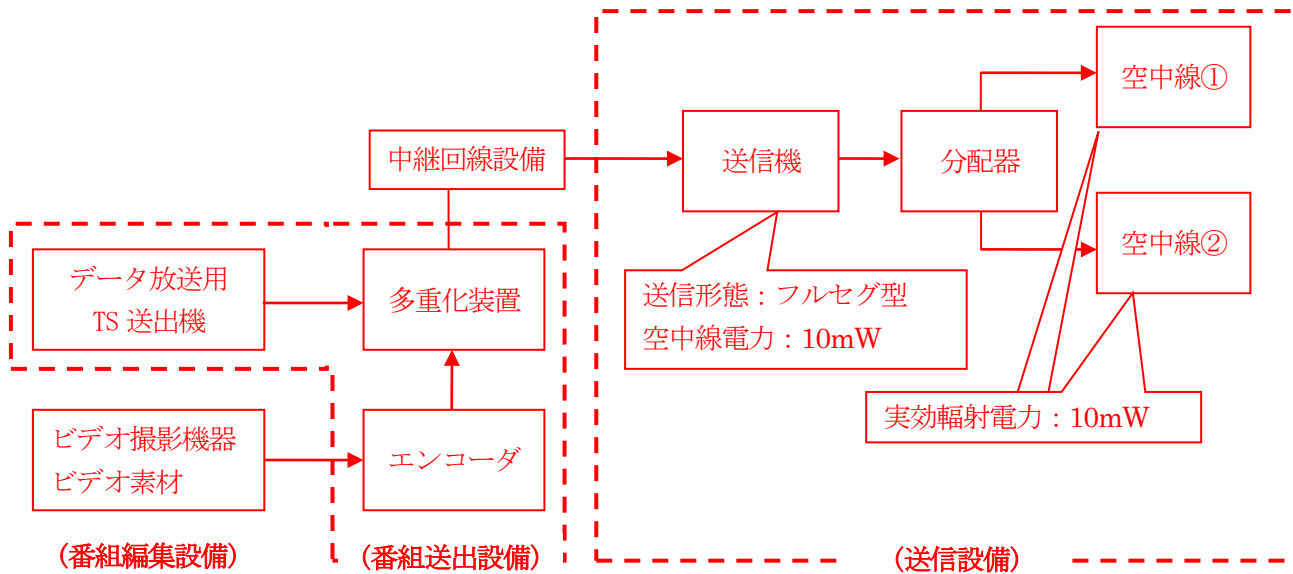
中継回線設備

送信機

分配器

空中線①

空中線②

データ放送用 TS 送出機

多重化装置

送信形態：フルセグ型
空中線電力：10mW

実効輻射電力：10mW

ビデオ撮影機器
ビデオ素材

エンコーダ

（番組編集設備）

（番組送出設備）

（送信設備）